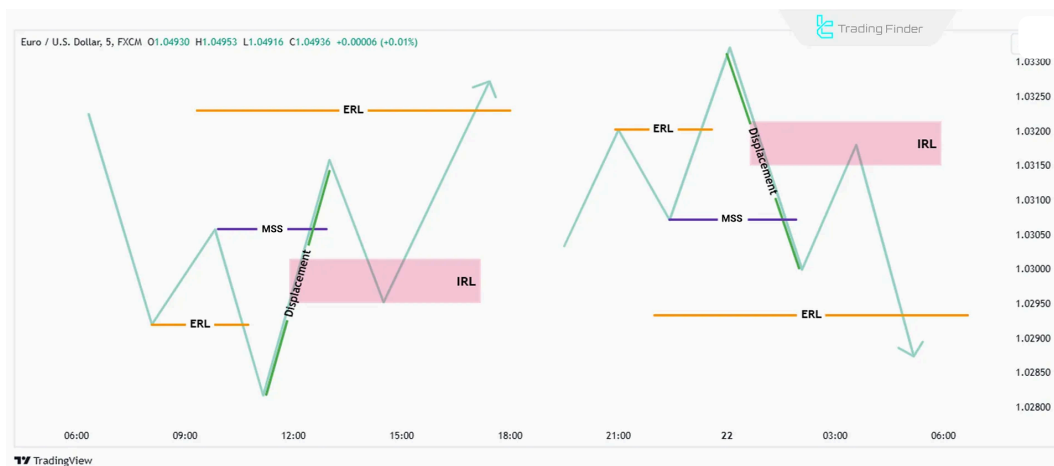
Euro / U.S. Dollar, 5, FXCM O1.04930 H1.04953 L1.04916 C1.04936 +0.00006 (+0.01%)

Trading Finder

ERL
MSS
ERL
Displacement
IRL

ERL
Displacement
IRL
MSS
ERL

1.03300
1.03250
1.03200
1.03150
1.03100
1.03050
1.03000
1.02950
1.02900
1.02850
1.02800

06:00 09:00 12:00 15:00 18:00 21:00 22 03:00 06:00

TradingView